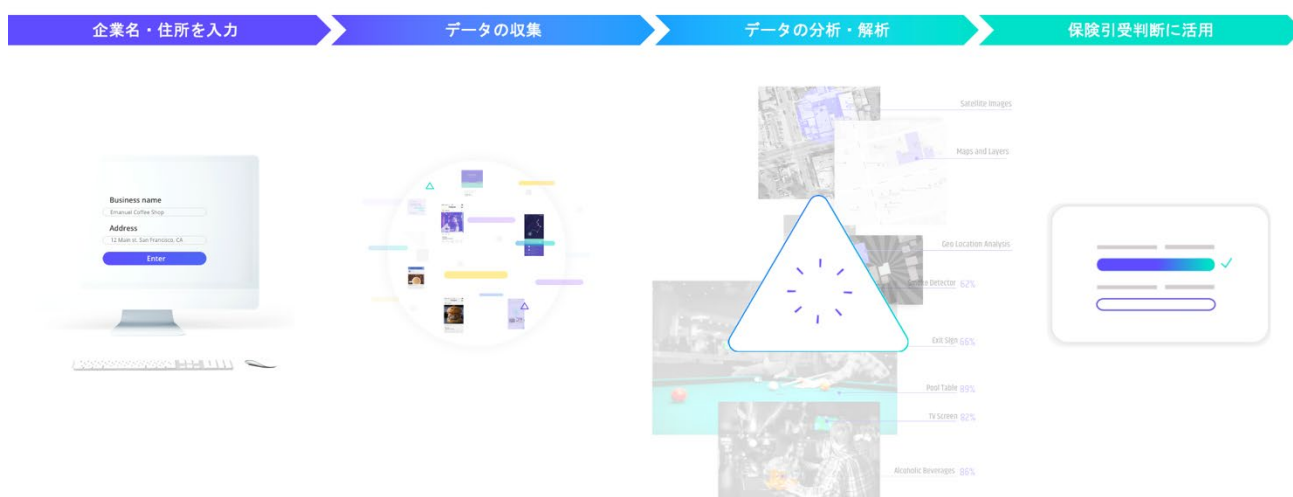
企業名・住所を入力

データの収集

データの分析・解析

保険引受判断に活用

Business name
Emanuel Coffee Shop
Address
12 Main st. San Francisco, CA
Enter

Satellite Images
Maps and Layers
Geo Location Analysis
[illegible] Detector 62%
Exit Sign 55%
Pool Table 89%
TV Screen 82%
Alcoholic Beverages 86%